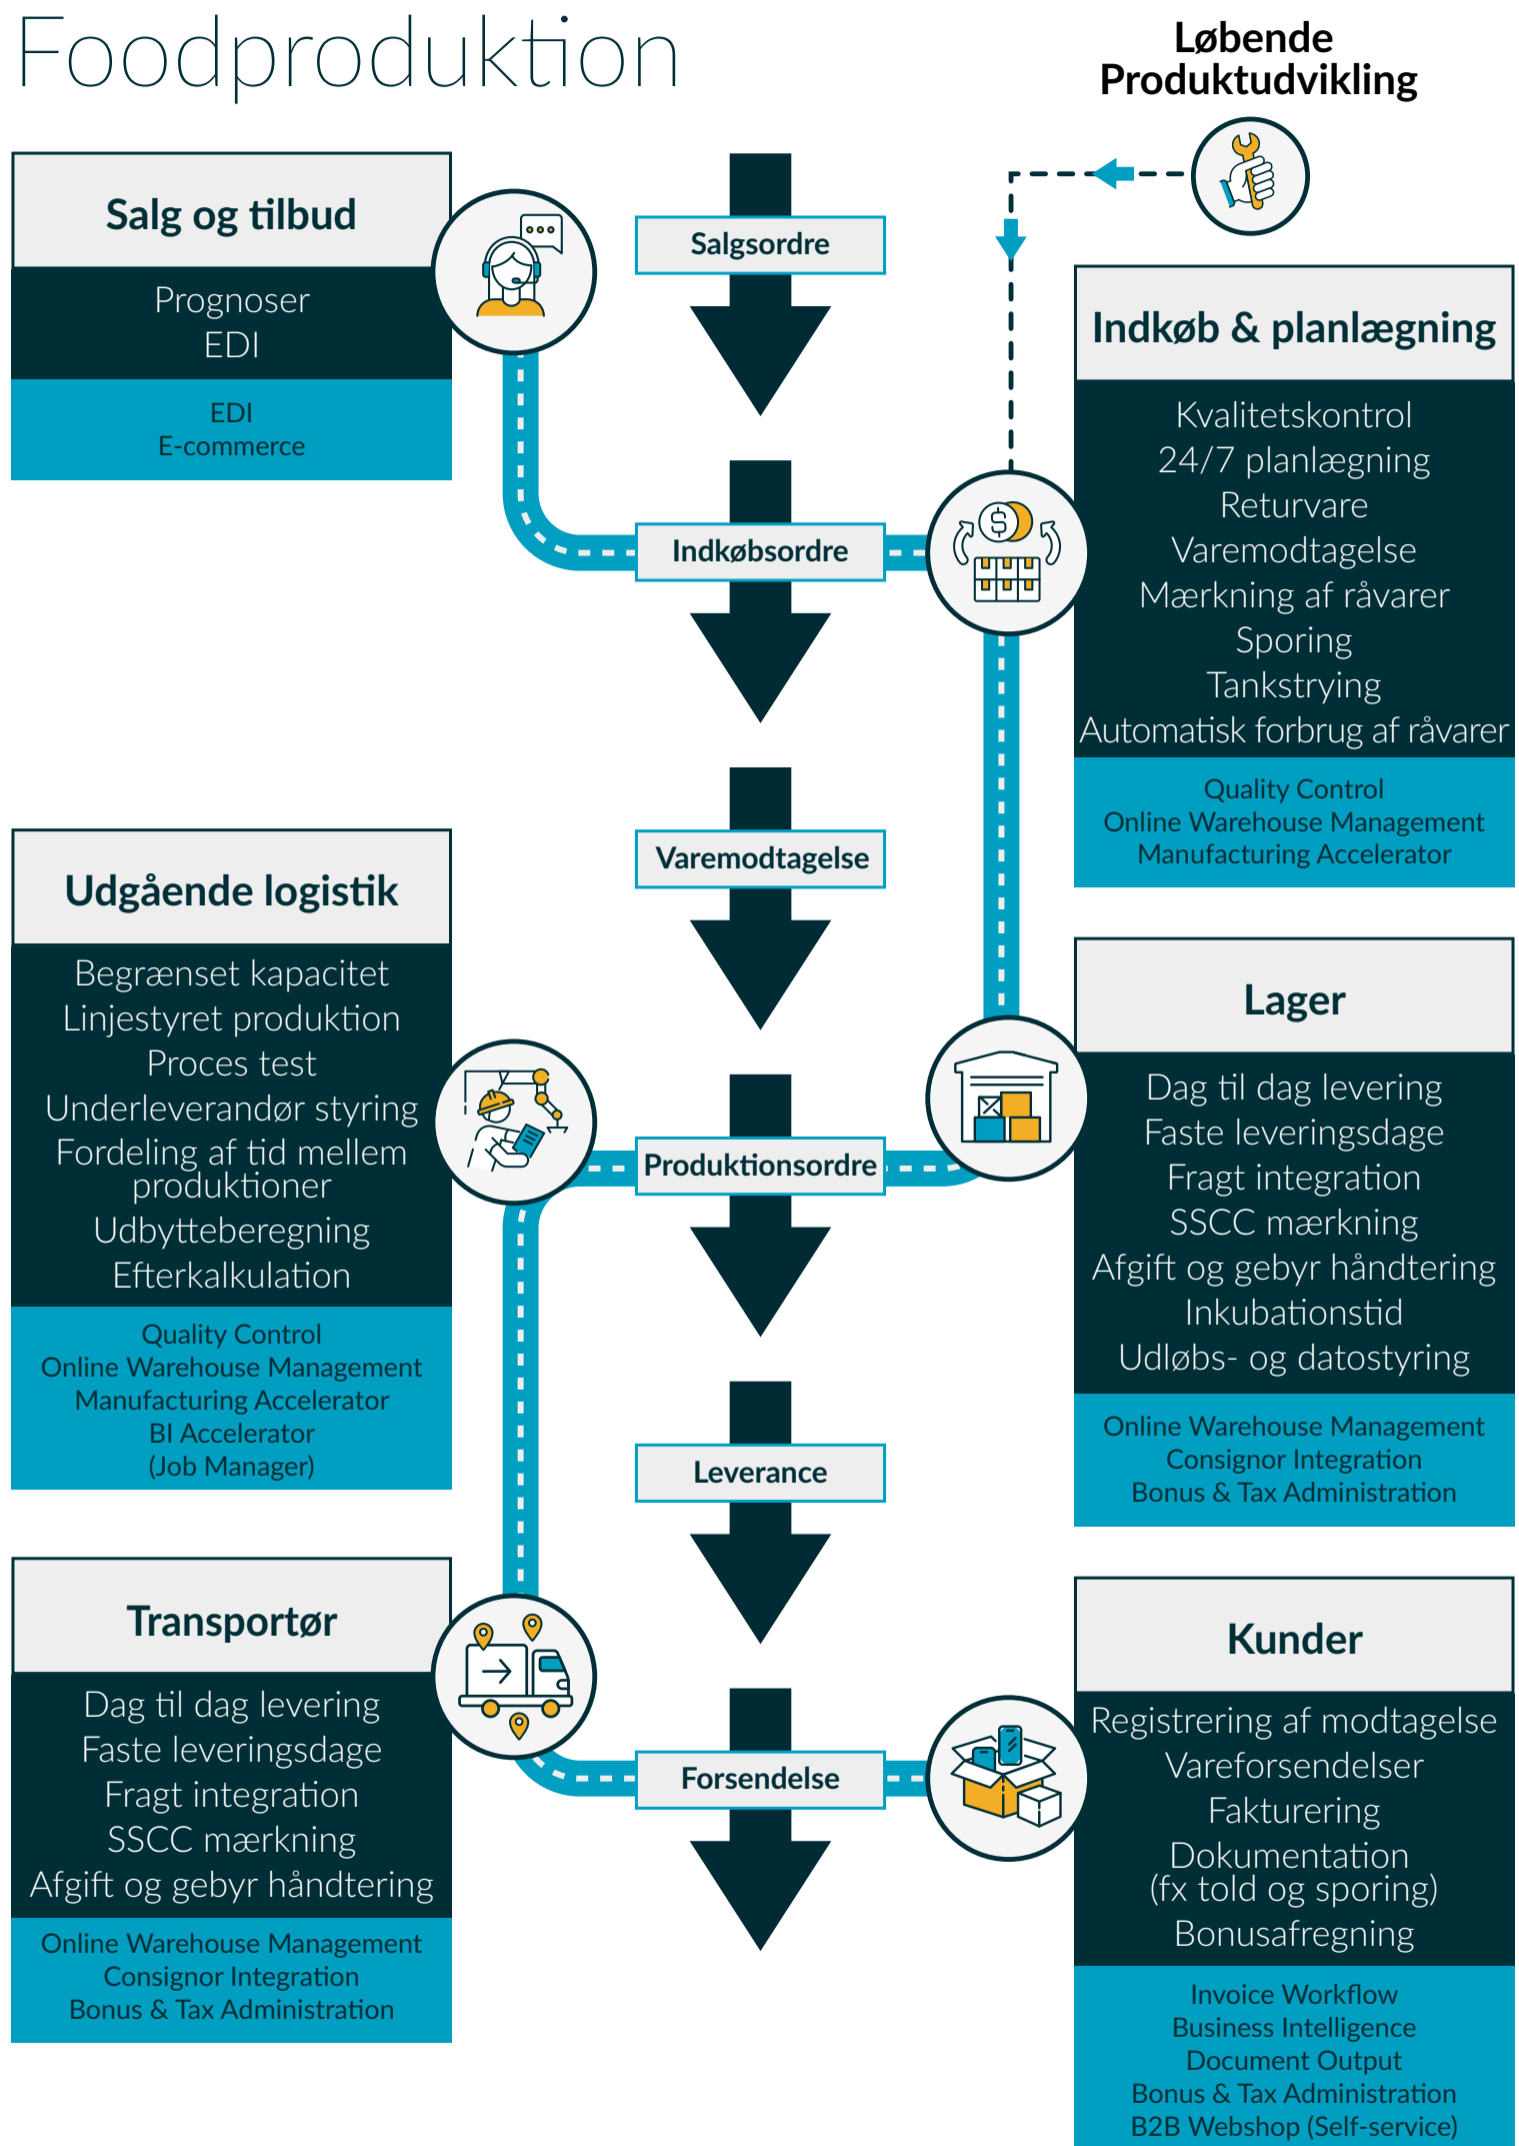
Foodproduktion

Løbende Produktudvikling

Salg og tilbud

Prognoser
EDI

EDI
E-commerce

Salgsordre

Indkøbsordre

Varemodtagelse

Produktionsordre

Leverance

Forsendelse

Indkøb & planlægning

Kvalitetskontrol
24/7 planlægning
Returvare
Varemodtagelse
Mærkning af råvarer
Sporing
Tankstrying
Automatisk forbrug af råvarer

Quality Control
Online Warehouse Management
Manufacturing Accelerator

Udgående logistik

Begrænset kapacitet
Linjestyret produktion
Proces test
Underleverandør styring
Fordeling af tid mellem produktioner
Udbytteberegning
Efterkalkulation

Quality Control
Online Warehouse Management
Manufacturing Accelerator
BI Accelerator
(Job Manager)

Lager

Dag til dag levering
Faste leveringsdage
Fragt integration
SSCC mærkning
Afgift og gebyr håndtering
Inkubationstid
Udløbs- og datostyring

Online Warehouse Management
Consignor Integration
Bonus & Tax Administration

Transportør

Dag til dag levering
Faste leveringsdage
Fragt integration
SSCC mærkning
Afgift og gebyr håndtering

Online Warehouse Management
Consignor Integration
Bonus & Tax Administration

Kunder

Registrering af modtagelse
Vareforsendelser
Fakturering
Dokumentation
(fx told og sporing)
Bonusafregning

Invoice Workflow
Business Intelligence
Document Output
Bonus & Tax Administration
B2B Webshop (Self-service)